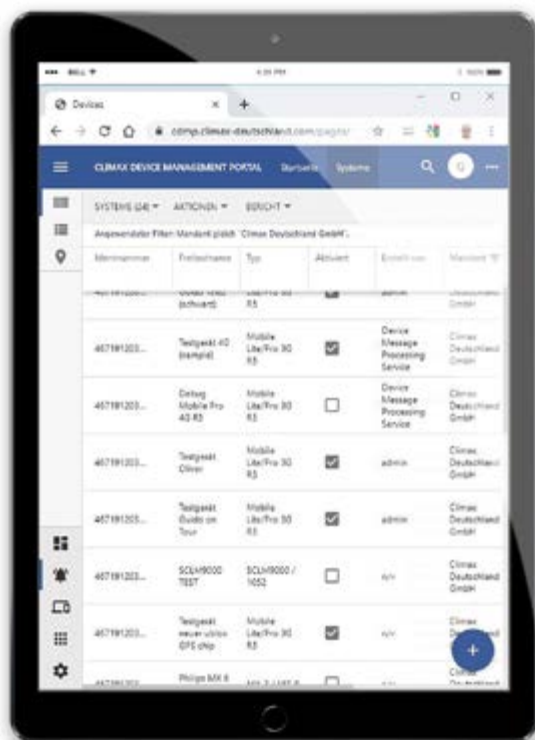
BELL
4:20 PM
100%

Devices
cdmp.climax-deutschland.com/pages/

CLIMAX DEVICE MANAGEMENT PORTAL Startseite Systeme

SYSTEME (24) ▾ AKTIONEN ▾ BERICHT ▾

Angewendeter Filter: Mandant gleich "Climax Deutschland GmbH".

| Merkmalnummer | Freitextname | Typ | Aktiviert | Erstellt von | Mandant |
|---|---|---|---|---|---|
| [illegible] | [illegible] (schwarz) | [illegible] R5 | | admin | Deutschland GmbH |
| 467191203... | Testgerät 40 (Kampa) | Mobile Lite/Pro 30 R5 | ☑ | Device Message Processing Service | Climax Deutschland GmbH |
| 467191203... | Debug Mobile Pro 40 R5 | Mobile Lite/Pro 30 R5 | ☐ | Device Message Processing Service | Climax Deutschland GmbH |
| 467191203... | Testgerät Oliver | Mobile Lite/Pro 30 R5 | ☑ | admin | Climax Deutschland GmbH |
| 467191203... | Testgerät Guido on Tour | Mobile Lite/Pro 30 R5 | ☑ | admin | Climax Deutschland GmbH |
| 467191203... | SCLM9000 TEST | SCLM9000 / 1652 | ☐ | n/v | Climax Deutschland GmbH |
| 467191203... | Testgerät neuer ublox GPS chip | Mobile Lite/Pro 30 R5 | ☑ | n/v | Climax Deutschland GmbH |
| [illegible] | Philips MX 8 | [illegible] | ☐ | n/v | Climax Deutschland |